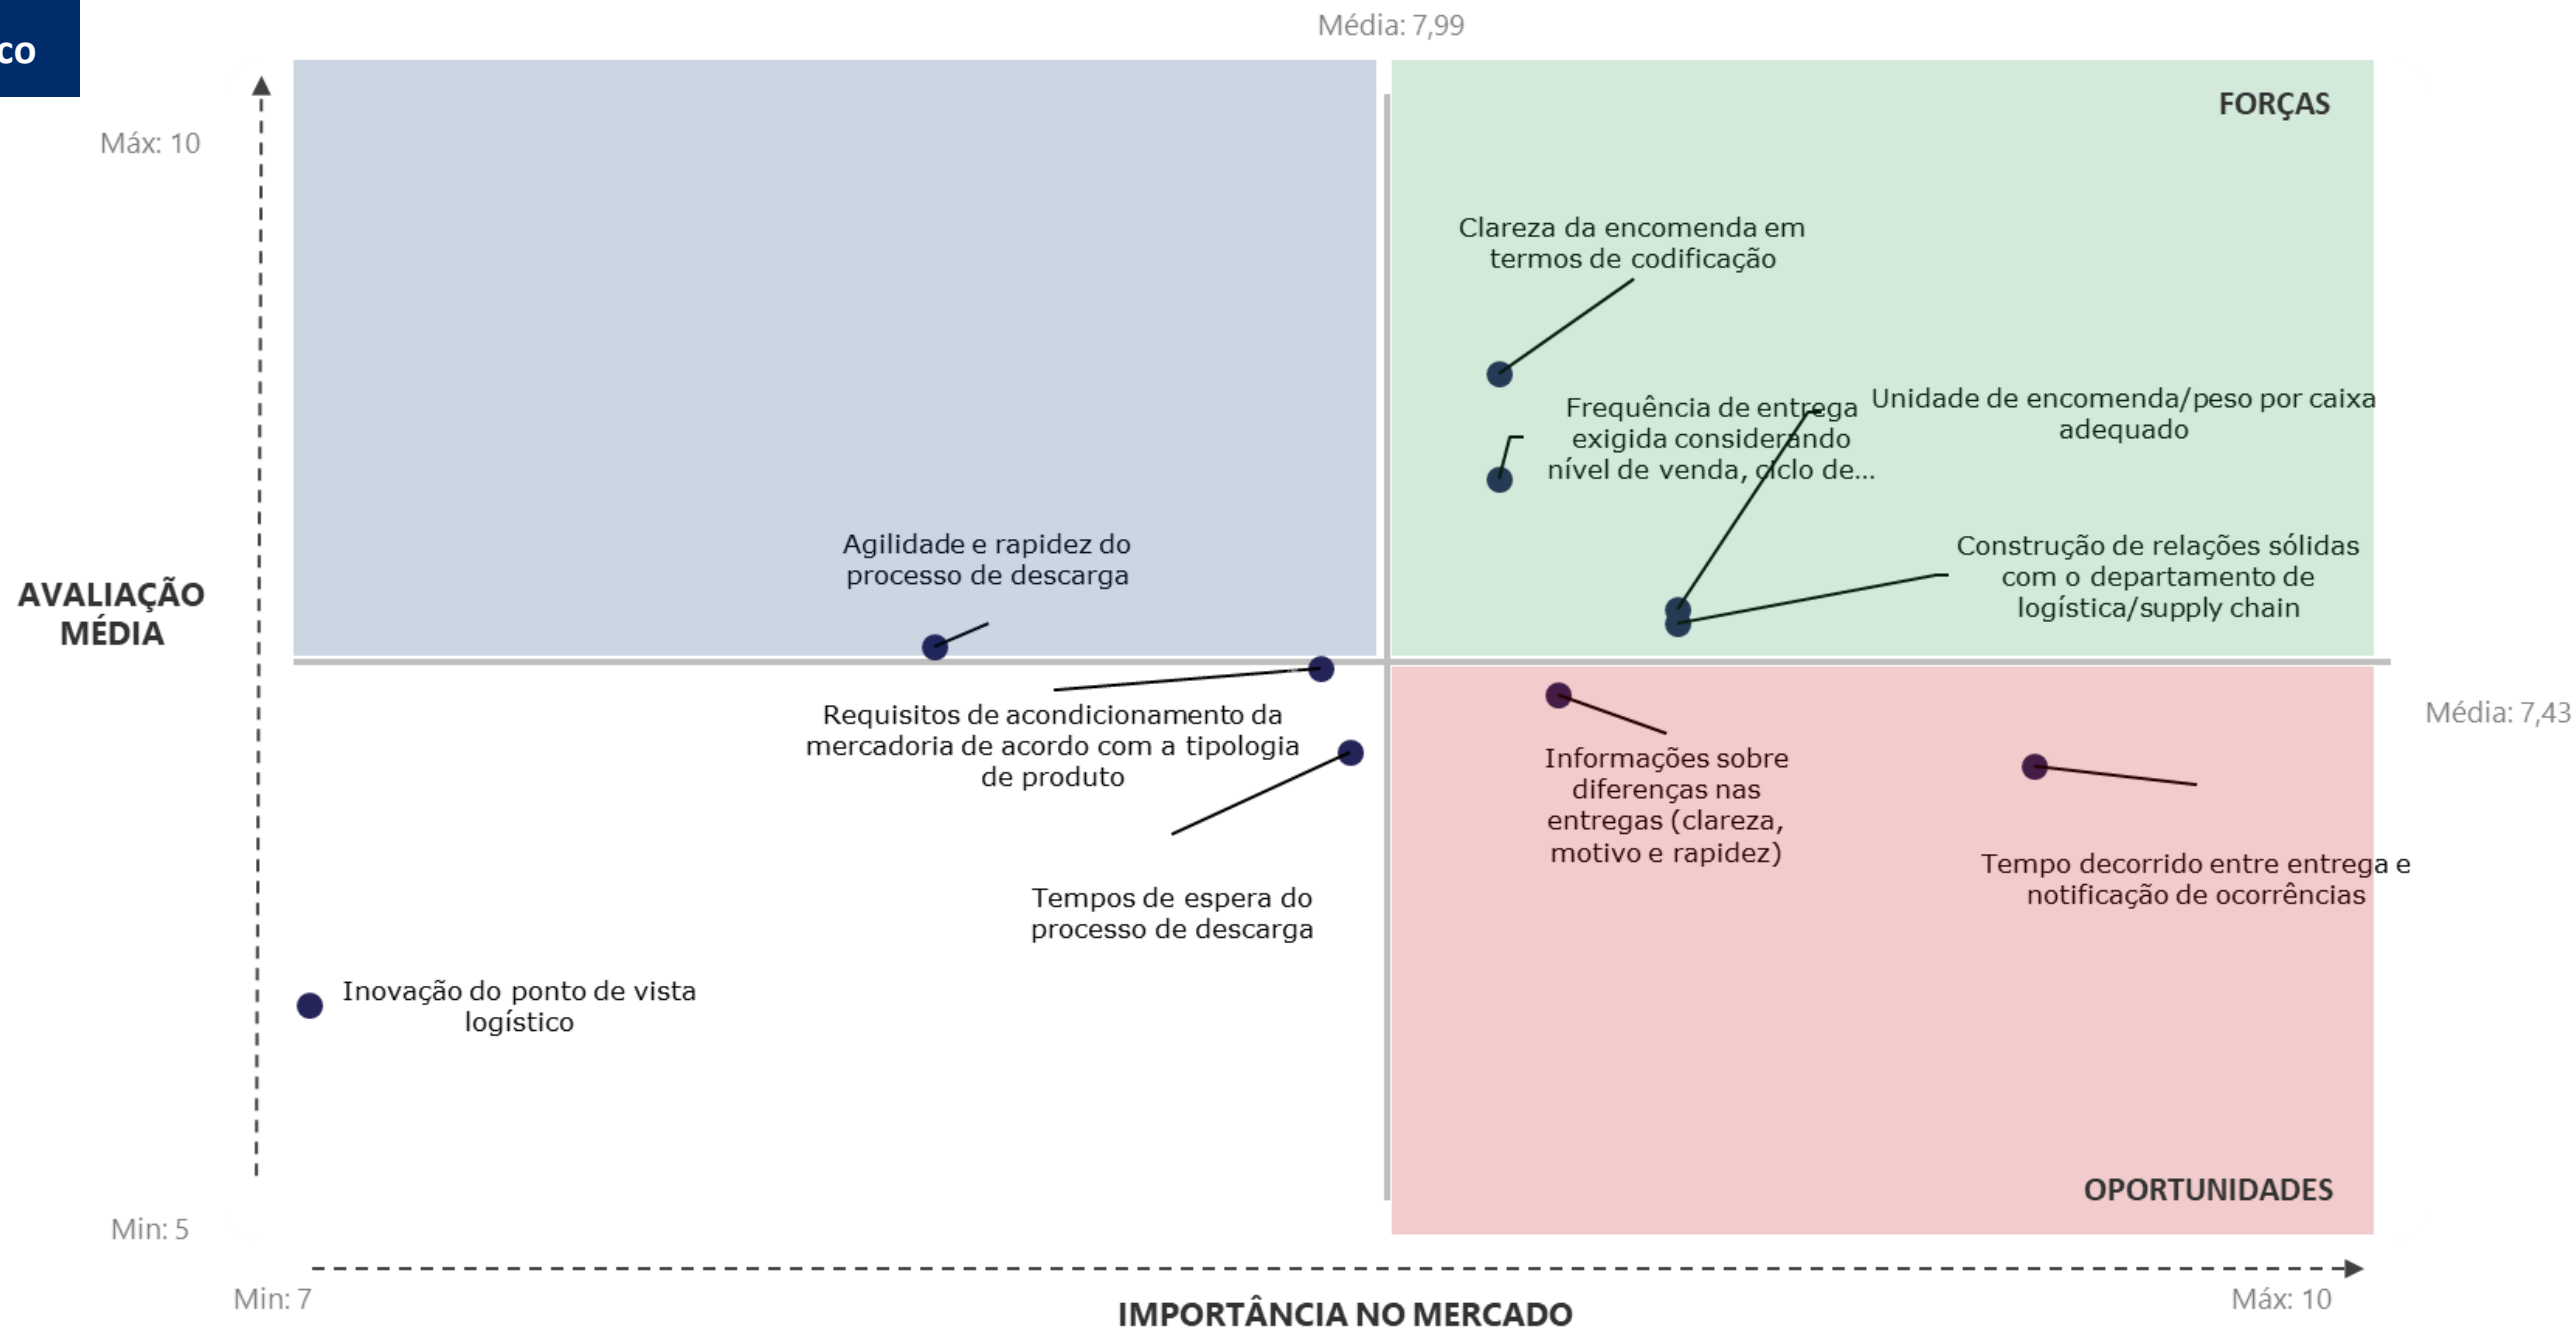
co

Média: 7,99

Máx: 10

FORÇAS

Clareza da encomenda em termos de codificação

Frequência de entrega exigida considerando nível de venda, ciclo de...

Unidade de encomenda/peso por caixa adequado

Agilidade e rapidez do processo de descarga

Construção de relações sólidas com o departamento de logística/supply chain

AVALIAÇÃO MÉDIA

Requisitos de acondicionamento da mercadoria de acordo com a tipologia de produto

Média: 7,43

Informações sobre diferenças nas entregas (clareza, motivo e rapidez)

Tempos de espera do processo de descarga

Tempo decorrido entre entrega e notificação de ocorrências

Inovação do ponto de vista logístico

OPORTUNIDADES

Min: 5

Min: 7

Máx: 10

IMPORTÂNCIA NO MERCADO